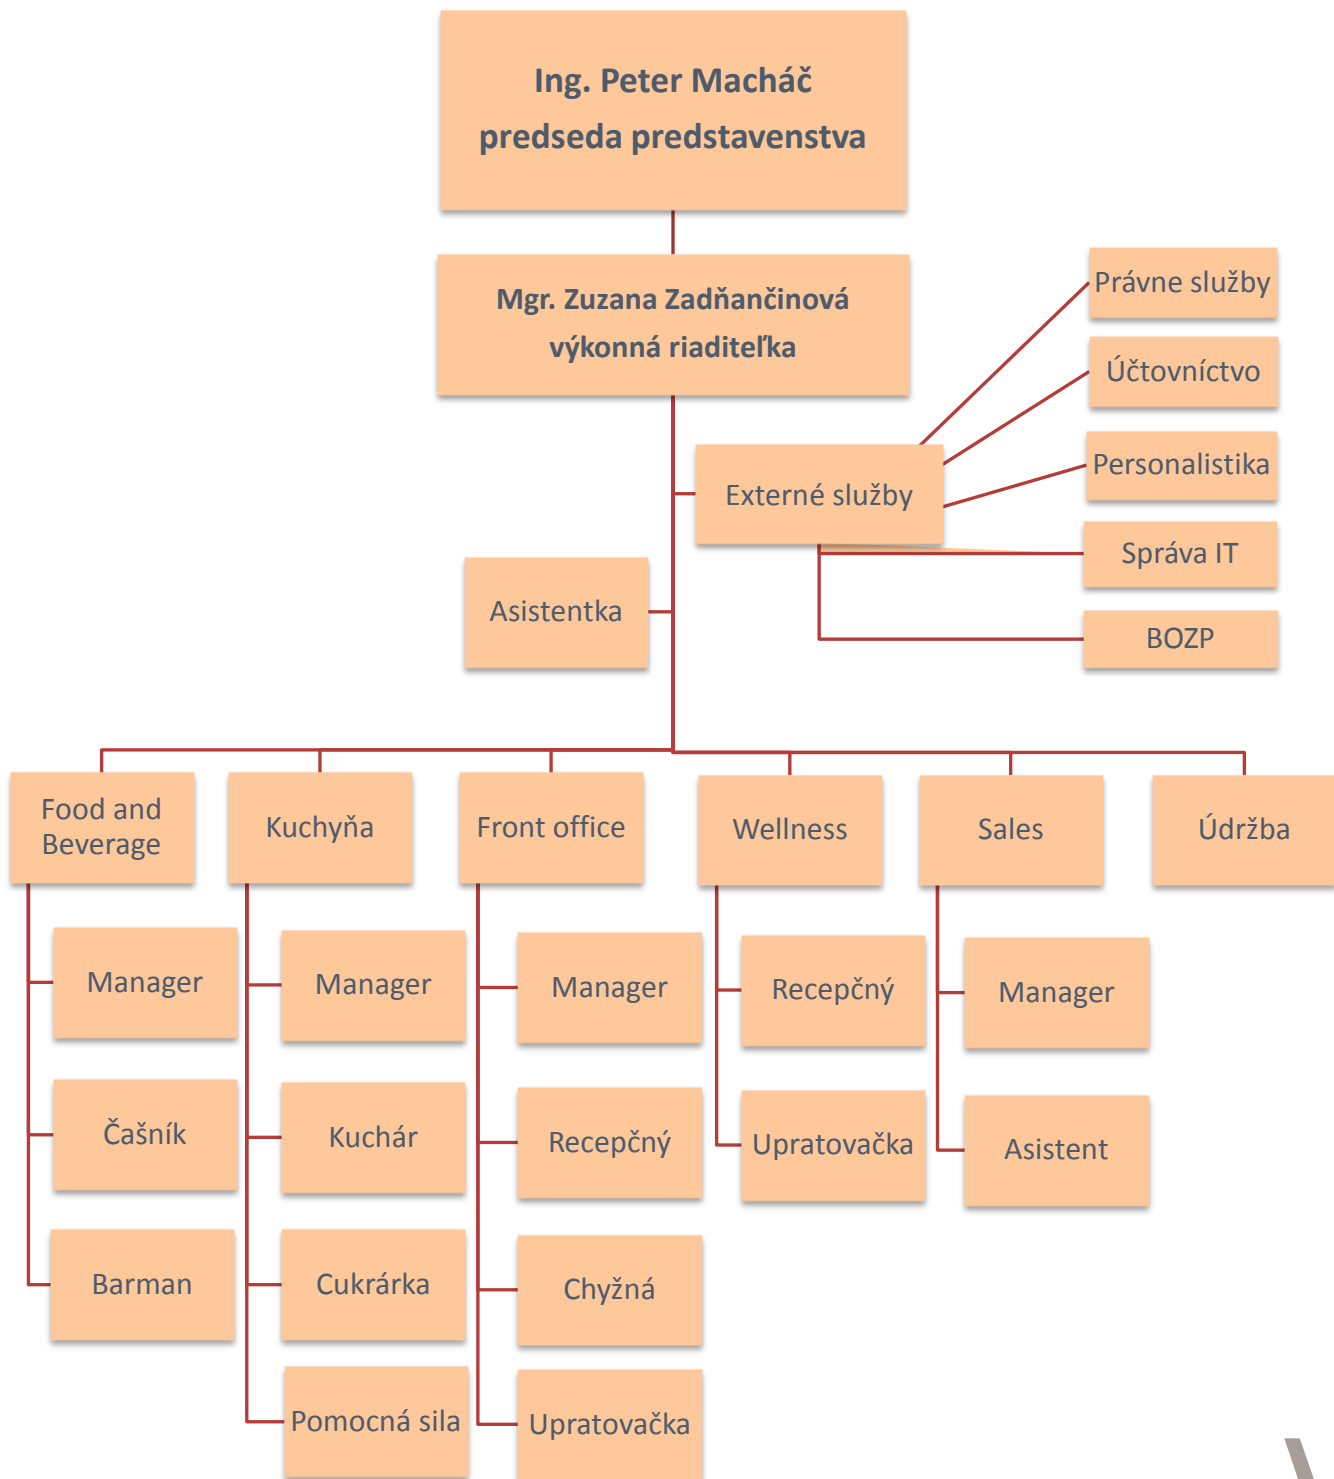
Ing. Peter Macháč
predseda predstavenstva

Mgr. Zuzana Zadňančinová
výkonná riaditeľka

Externé služby

Právne služby

Účtovníctvo

Personalistika

Správa IT

BOZP

Asistentka

Food and Beverage

Manager

Čašník

Barman

Kuchyňa

Manager

Kuchár

Cukrárka

Pomocná sila

Front office

Manager

Recepčný

Chyžná

Upratovačka

Wellness

Recepčný

Upratovačka

Sales

Manager

Asistent

Údržba